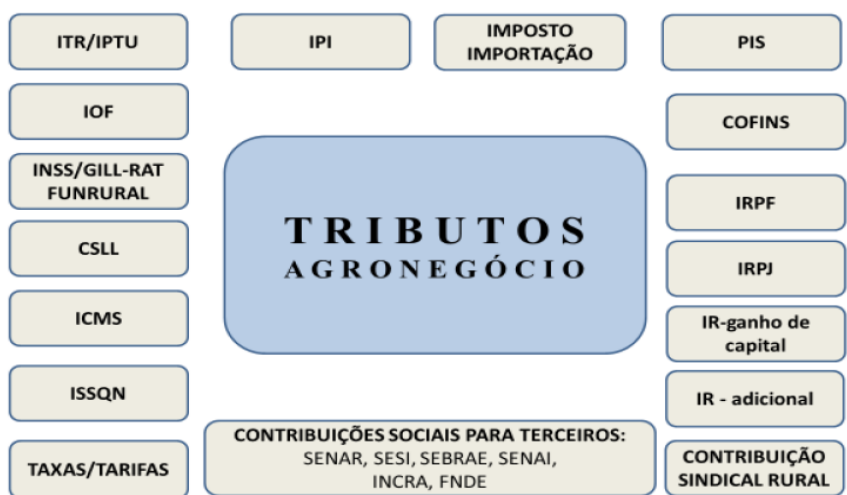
ITR/IPTU

IPI

IMPOSTO IMPORTAÇÃO

PIS

IOF

COFINS

INSS/GILL-RAT FUNRURAL

TRIBUTOS
AGRONEGÓCIO

IRPF

CSLL

IRPJ

ICMS

IR-ganho de capital

ISSQN

IR - adicional

TAXAS/TARIFAS

CONTRIBUIÇÕES SOCIAIS PARA TERCEIROS:
SENAR, SESI, SEBRAE, SENAI, INCRA, FNDE

CONTRIBUIÇÃO SINDICAL RURAL